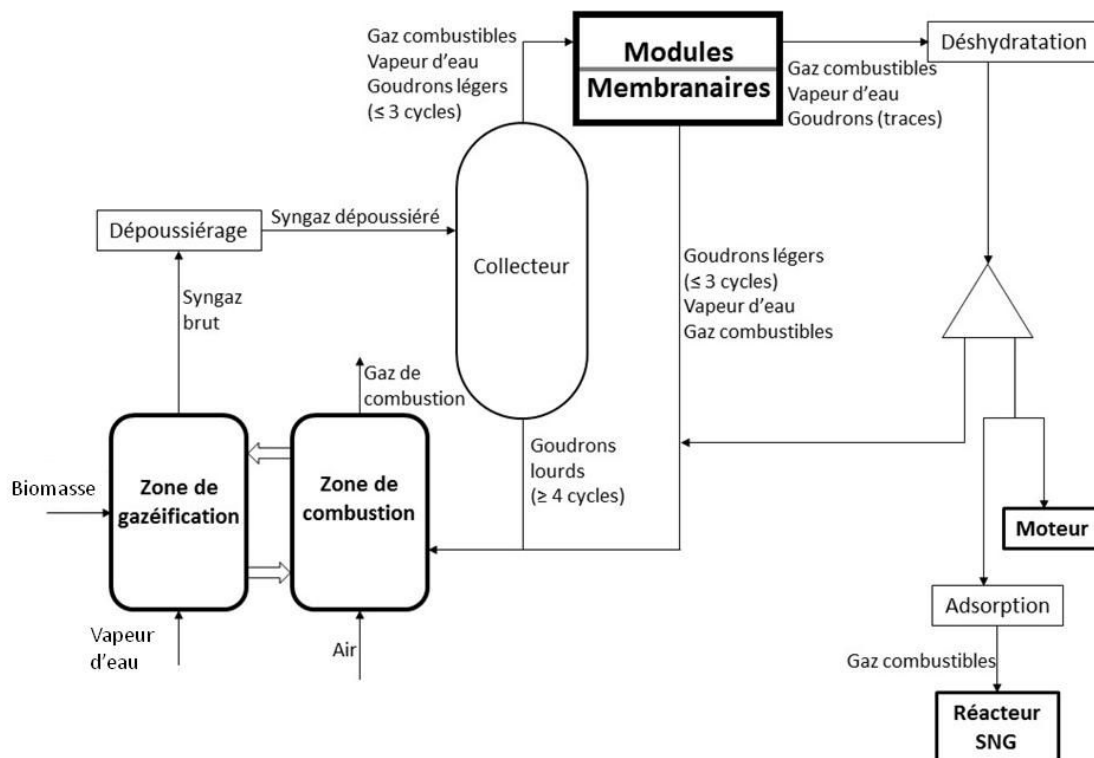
Gaz combustibles
Vapeur d'eau
Goudrons légers
(≤ 3 cycles)

Modules
Membranaires

Déshydratation

Gaz combustibles
Vapeur d'eau
Goudrons (traces)

Dépoussiérage

Syngaz dépoussiéré

Collecteur

Goudrons légers
(≤ 3 cycles)
Vapeur d'eau
Gaz combustibles

Syngaz
brut

Gaz de
combustion

Goudrons
lourds
(≥ 4 cycles)

Biomasse

Zone de
gazéification

Zone de
combustion

Moteur

Vapeur
d'eau

Air

Adsorption

Gaz combustibles

Réacteur
SNG